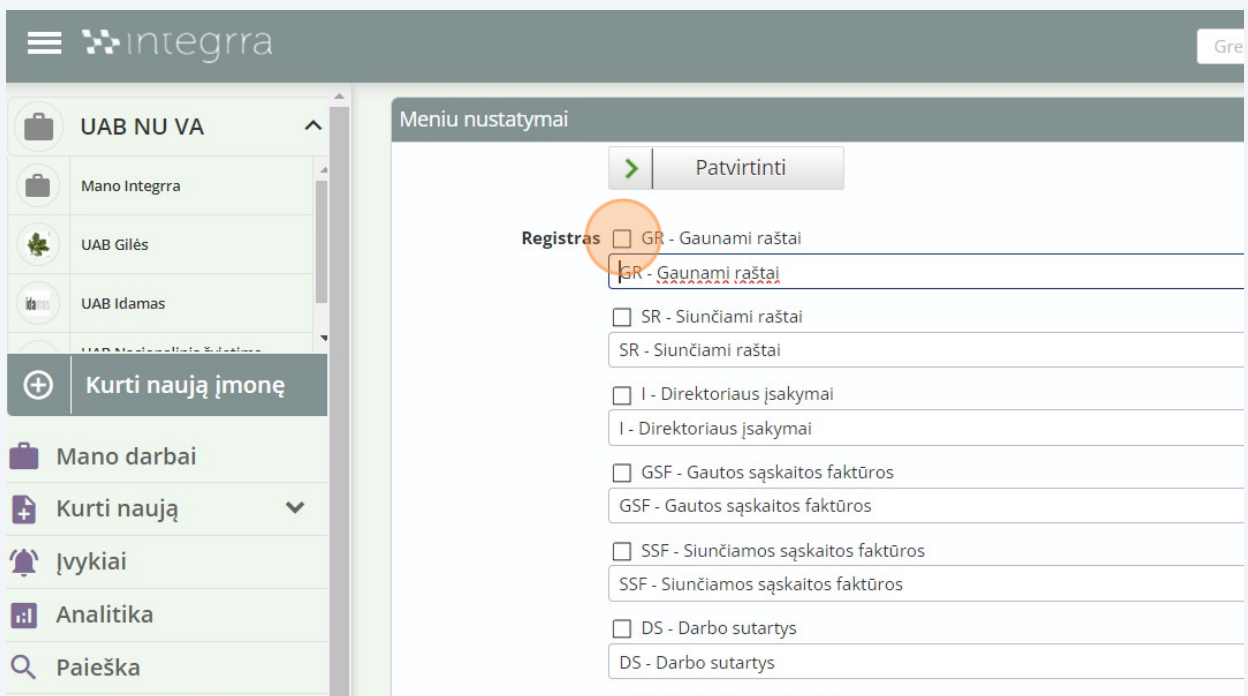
integrra

Gre

UAB NU VA

Mano Integrra

UAB Gilės

UAB Idamas

Kurti naują įmonę

Mano darbai

Kurti naują

Įvykiai

Analitika

Paieška

Meniu nustatymai

Patvirtinti

Registras

GR - Gaunami raštai

GR - Gaunami raštai

SR - Siunčiami raštai

SR - Siunčiami raštai

I - Direktoriaus įsakymai

I - Direktoriaus įsakymai

GSF - Gautos sąskaitos faktūros

GSF - Gautos sąskaitos faktūros

SSF - Siunčiamos sąskaitos faktūros

SSF - Siunčiamos sąskaitos faktūros

DS - Darbo sutartys

DS - Darbo sutartys